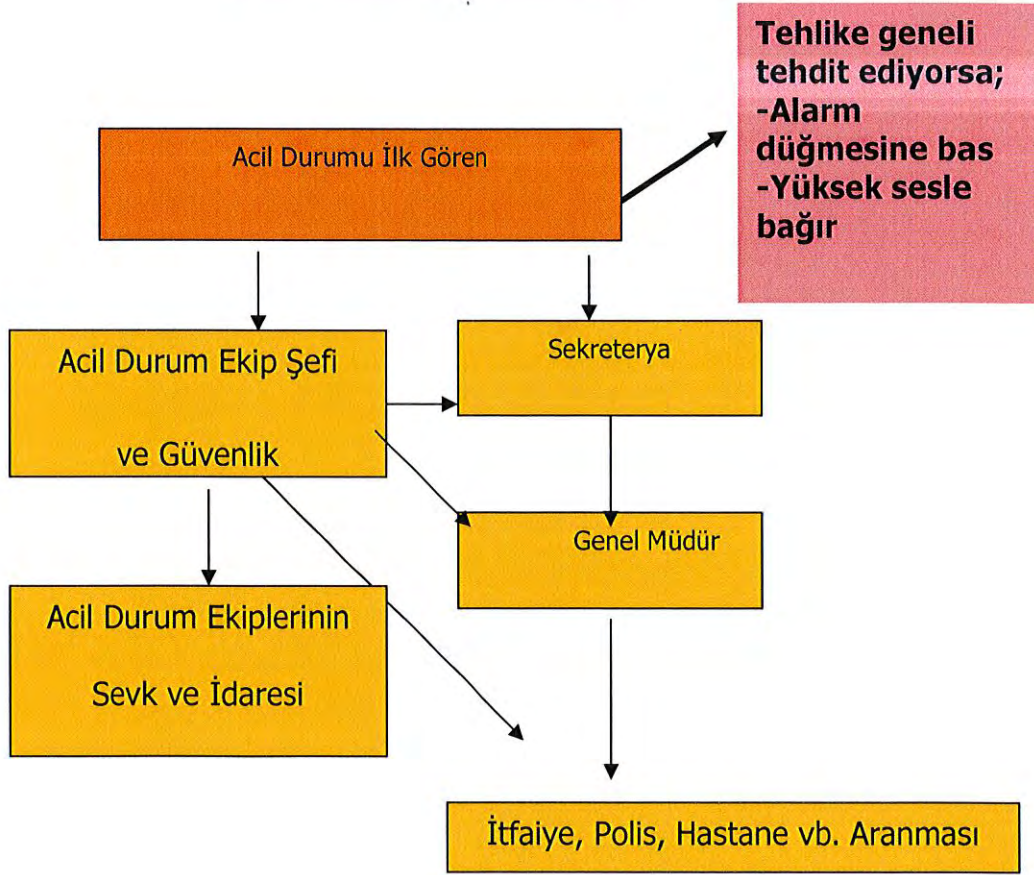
Tehlike geneli tehdit ediyorsa;
-Alarm düğmesine bas
-Yüksek sesle bağır

Acil Durumu İlk Gören

Acil Durum Ekip Şefi

ve Güvenlik

Sekreterya

Genel Müdür

Acil Durum Ekiplerinin

Sevk ve İdaresi

İtfaiye, Polis, Hastane vb. Aranması